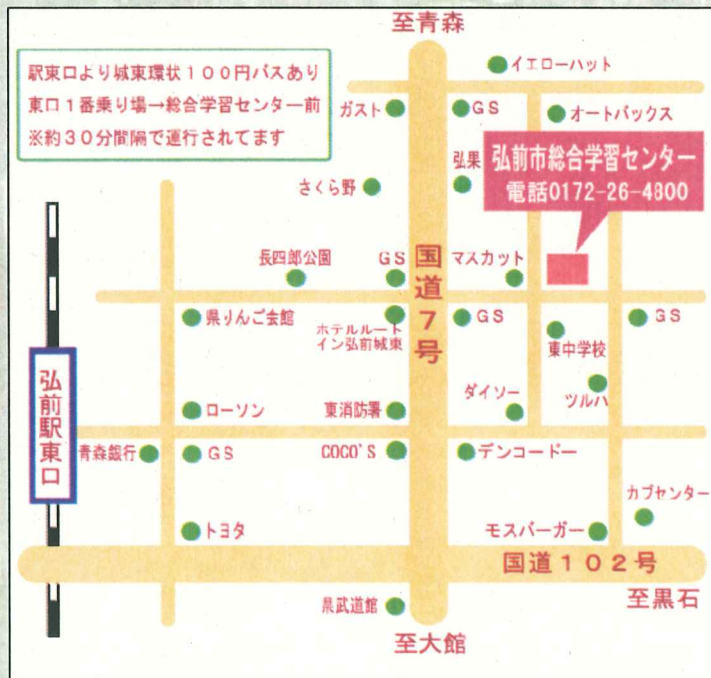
至青森

駅東口より城東環状１００円バスあり
東口１番乗り場→総合学習センター前
※約３０分間隔で運行されてます

イエローハット
ガスト
ＧＳ
オートバックス
弘果
弘前市総合学習センター
電話0172-26-4800
さくら野
長四郎公園
ＧＳ
国道７号
マスカット
県りんご会館
ホテルルートイン弘前城東
ＧＳ
ＧＳ
東中学校
弘前駅東口
ダイソー
ツルハ
ローソン
東消防署
青森銀行
ＧＳ
COCO'S
デンコードー
カブセンター
トヨタ
モスバーガー
国道１０２号
至黒石
県武道館
至大館